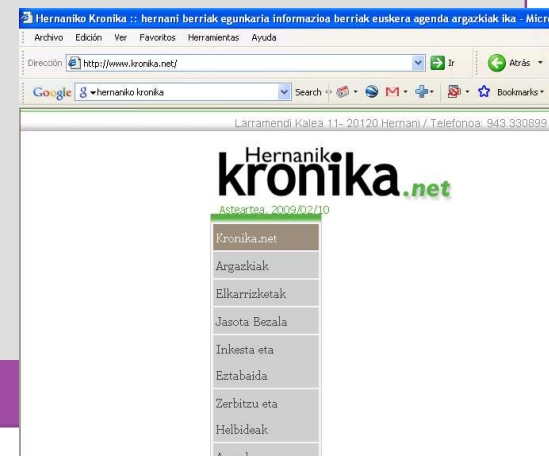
Hernaniko Kronika :: hernani berriak egunkaria informazioa berriak euskera agenda argazkiak ika - Micro

Archivo Edición Ver Favoritos Herramientas Ayuda

Dirección http://www.kronika.net/ Ir Atrás

Google hernaniko kronika Search Bookmarks

Larramendi Kalea 11- 20120 Hernani / Telefonoa: 943 330899

Hernaniko kronika.net

Asteartea, 2009/02/10

Kronika.net

Argazkiak

Elkarrizketak

Jasota Bezala

Inkesta eta Eztabaida

Zerbitzu eta Helbideak

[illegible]